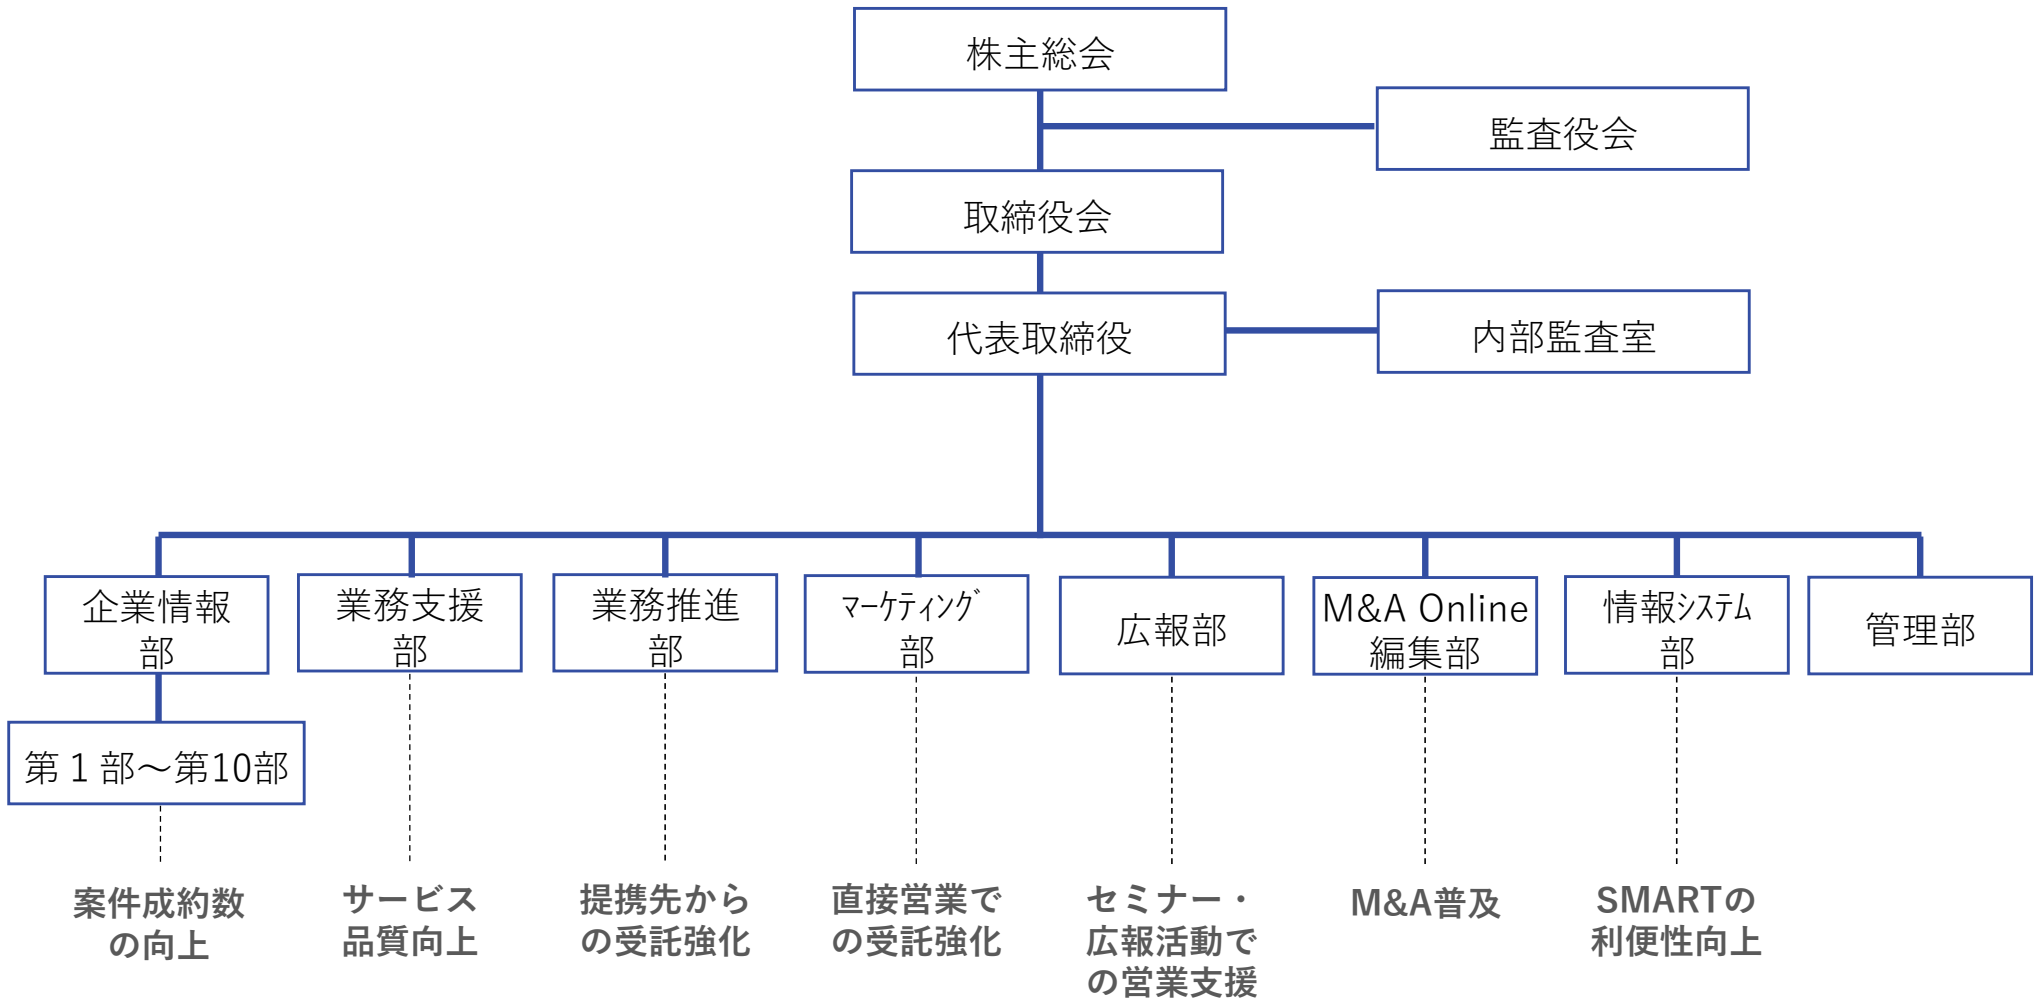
株主総会

監査役会

取締役会

代表取締役

内部監査室

企業情報部

業務支援部

業務推進部

ﾏｰｹﾃｨﾝｸﾞ部

広報部

M&A Online 編集部

情報ｼｽﾃﾑ部

管理部

第１部〜第10部

案件成約数の向上

サービス品質向上

提携先からの受託強化

直接営業での受託強化

セミナー・広報活動での営業支援

M&A普及

SMARTの利便性向上